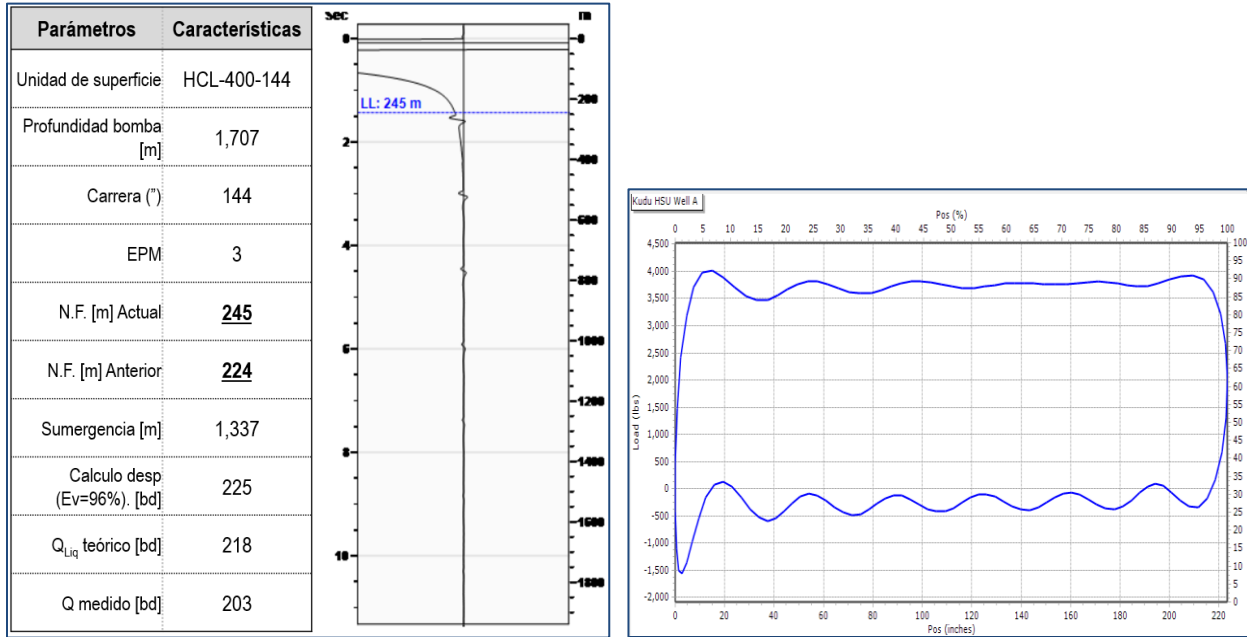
| Parámetros | Características |
|---|---|
| Unidad de superficie | HCL-400-144 |
| Profundidad bomba [m] | 1,707 |
| Carrera (") | 144 |
| EPM | 3 |
| N.F. [m] Actual | **245** |
| N.F. [m] Anterior | **224** |
| Sumergencia [m] | 1,337 |
| Calculo desp (Ev=96%). [bd] | 225 |
| $Q_{Liq}$ teórico [bd] | 218 |
| Q medido [bd] | 203 |

sec
m
0
2
4
6
8
10
0
200
400
600
800
1000
1200
1400
1600
1800
LL: 245 m

Kudu HSU Well A
Pos (%)
0 5 10 15 20 25 30 35 40 45 50 55 60 65 70 75 80 85 90 95 100
Load (lbs)
4,500
4,000
3,500
3,000
2,500
2,000
1,500
1,000
500
0
-500
-1,000
-1,500
-2,000
100
95
90
85
80
75
70
65
60
55
50
45
40
35
30
25
20
15
10
5
0
0 20 40 60 80 100 120 140 160 180 200 220
Pos (inches)